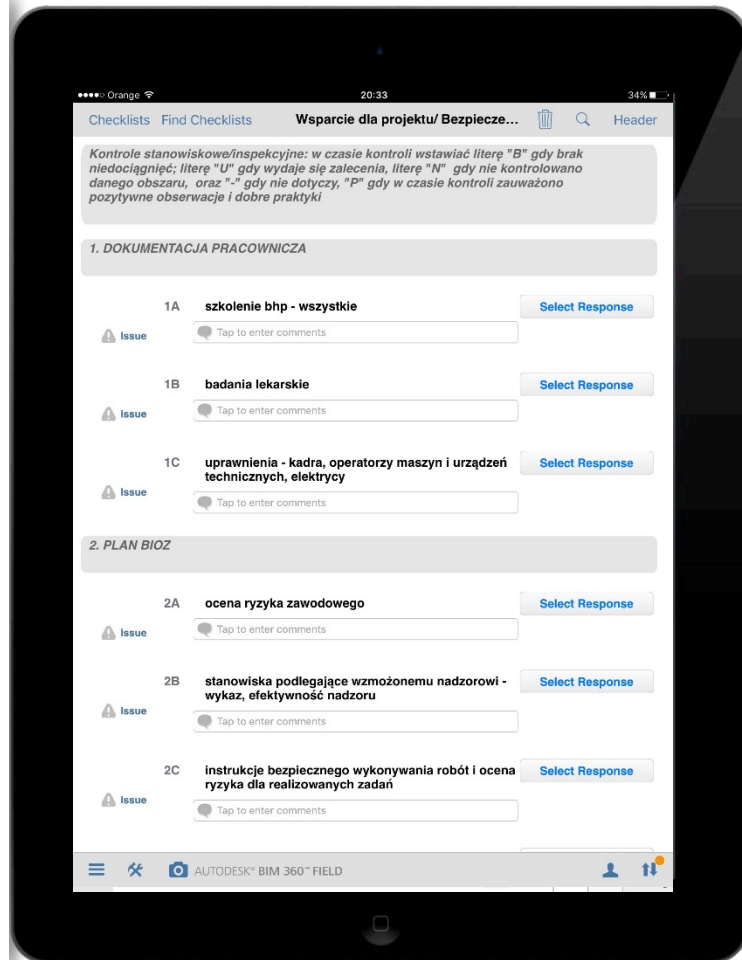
●●●●○ Orange 20:33 34%

Checklists Find Checklists Wsparcie dla projektu/ Bezpiecze... Header

Kontrole stanowiskowe/inspekcyjne: w czasie kontroli wstawiać literę "B" gdy brak niedociągnięć; literę "U" gdy wydaje się zalecenia, literę "N" gdy nie kontrolowano danego obszaru, oraz "-" gdy nie dotyczy, "P" gdy w czasie kontroli zauważono pozytywne obserwacje i dobre praktyki

1. DOKUMENTACJA PRACOWNICZA

1A szkolenie bhp - wszystkie Select Response
Issue Tap to enter comments

1B badania lekarskie Select Response
Issue Tap to enter comments

1C uprawnienia - kadra, operatorzy maszyn i urządzeń technicznych, elektrycy Select Response
Issue Tap to enter comments

2. PLAN BIOZ

2A ocena ryzyka zawodowego Select Response
Issue Tap to enter comments

2B stanowiska podlegające wzmożonemu nadzorowi - wykaz, efektywność nadzoru Select Response
Issue Tap to enter comments

2C instrukcje bezpiecznego wykonywania robót i ocena ryzyka dla realizowanych zadań Select Response
Issue Tap to enter comments

AUTODESK® BIM 360™ FIELD